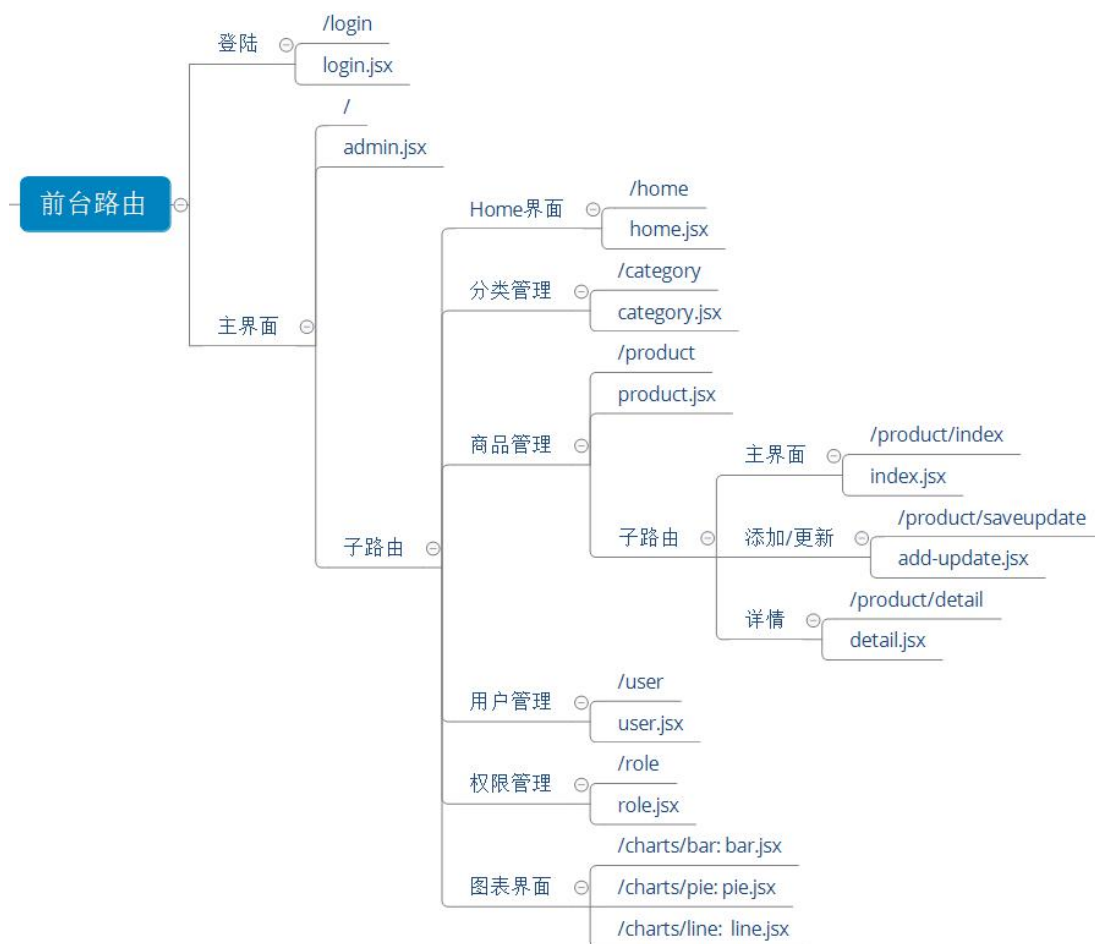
前台路由

登陆
/login
login.jsx

主界面
/
admin.jsx

子路由

Home界面
/home
home.jsx

分类管理
/category
category.jsx

商品管理
/product
product.jsx

子路由

主界面
/product/index
index.jsx

添加/更新
/product/saveupdate
add-update.jsx

详情
/product/detail
detail.jsx

用户管理
/user
user.jsx

权限管理
/role
role.jsx

图表界面
/charts/bar: bar.jsx
/charts/pie: pie.jsx
/charts/line: line.jsx